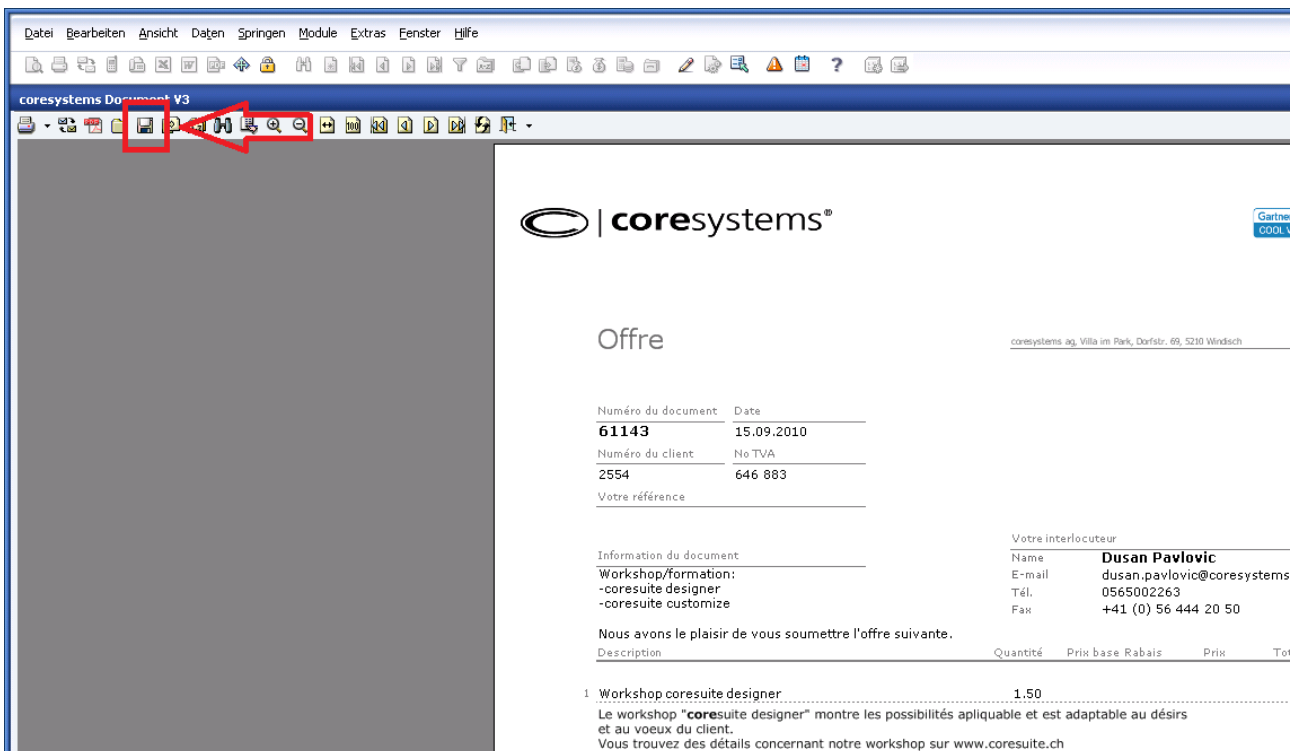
Datei Bearbeiten Ansicht Daten Springen Module Extras Fenster Hilfe

coresystems Document V3

| coresystems®

Gartne
COOL V

Offre

coresystems ag, Villa im Park, Dorfstr. 69, 5210 Windisch

| Numéro du document | Date |
|---|---|
| 61143 | 15.09.2010 |
| Numéro du client | No TVA |
| 2554 | 646 883 |
| Votre référence | |

Votre interlocuteur
Name Dusan Pavlovic
E-mail dusan.pavlovic@coresystems
Tél. 0565002263
Fax +41 (0) 56 444 20 50

Information du document
Workshop/formation:
-coresuite designer
-coresuite customize

Nous avons le plaisir de vous soumettre l'offre suivante.

| Description | Quantité | Prix base | Rabais | Prix | Tot |
|---|---|---|---|---|---|
| 1 Workshop coresuite designer | 1.50 | | | | |

Le workshop "coresuite designer" montre les possibilités apliquable et est adaptable au désirs et au voeux du client.
Vous trouvez des détails concernant notre workshop sur www.coresuite.ch